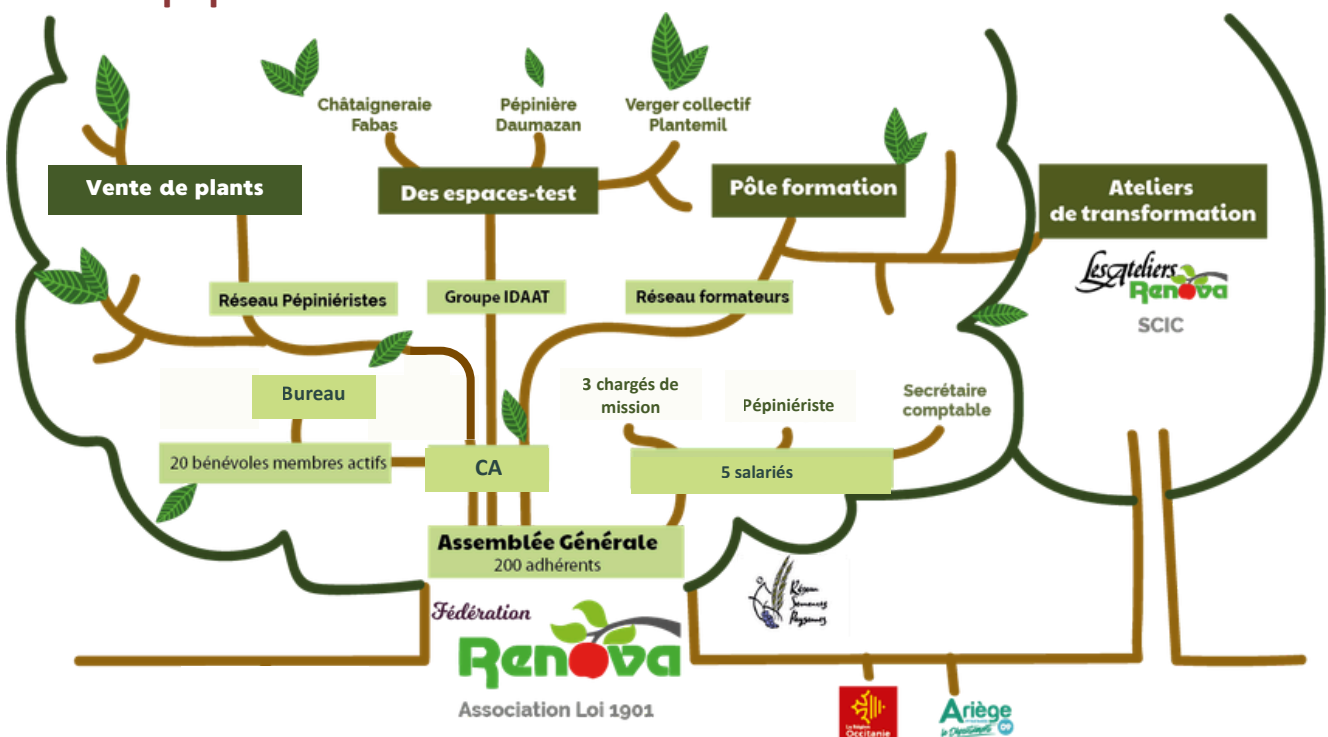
Châtaigneraie Fabas

Pépinière Daumazan

Verger collectif Plantemil

Vente de plants

Des espaces-test

Pôle formation

Ateliers de transformation

Les Ateliers Renova

SCIC

Réseau Pépiniéristes

Groupe IDAAT

Réseau formateurs

Bureau

3 chargés de mission

Pépiniériste

Secrétaire comptable

20 bénévoles membres actifs

CA

5 salariés

Assemblée Générale
200 adhérents

Fédération
Renova
Association Loi 1901

Réseau Semences Paysannes

La Région Occitanie

Ariège le Département